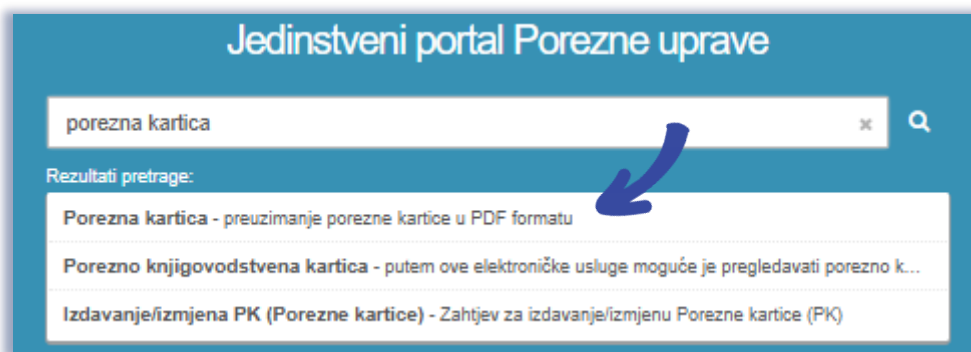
Jedinstveni portal Porezne uprave

porezna kartica

Rezultati pretrage:

**Porezna kartica** - preuzimanje porezne kartice u PDF formatu

**Porezno knjigovodstvena kartica** - putem ove elektroničke usluge moguće je pregledavati porezno k...

**Izdavanje/izmjena PK (Porezne kartice)** - Zahtjev za izdavanje/izmjenu Porezne kartice (PK)